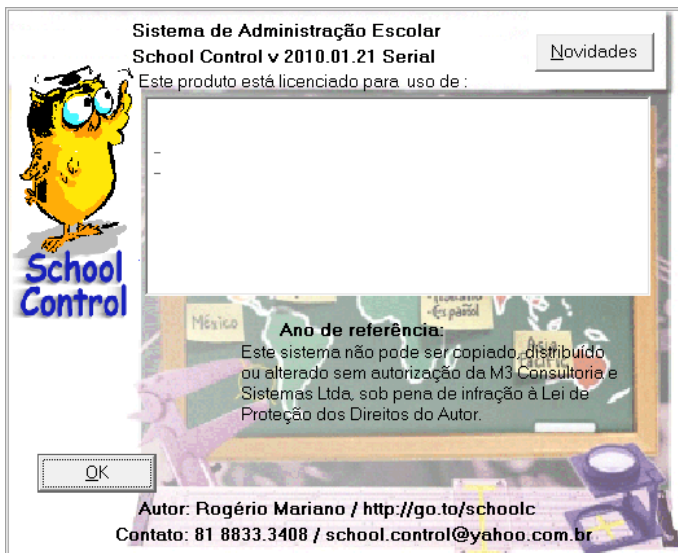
Sistema de Administração Escolar
School Control v 2010.01.21 Serial

Novidades

Este produto está licenciado para uso de :

-
-

School Control

México

Ano de referência:
Este sistema não pode ser copiado, distribuído ou alterado sem autorização da M3 Consultoria e Sistemas Ltda, sob pena de infração à Lei de Proteção dos Direitos do Autor.

OK

Autor: Rogério Mariano / http://go.to/schoolc
Contato: 81 8833.3408 / school.control@yahoo.com.br